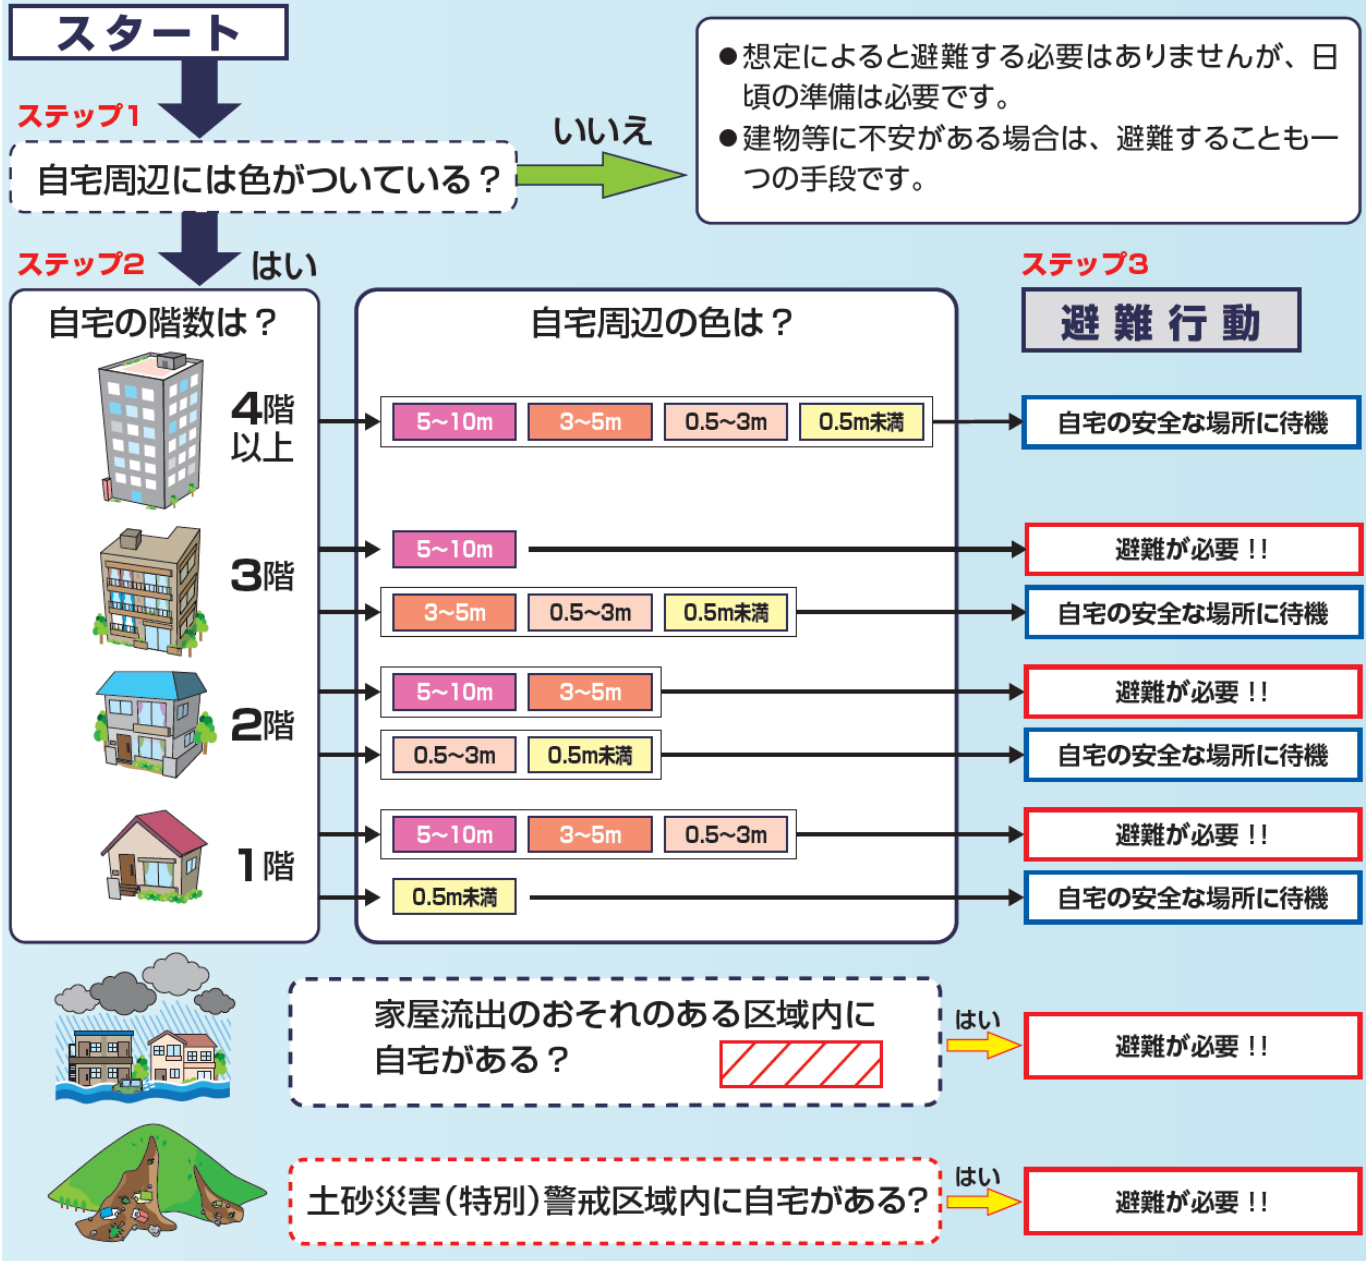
スタート

ステップ1

自宅周辺には色がついている？

いいえ

●想定によると避難する必要はありませんが、日頃の準備は必要です。
●建物等に不安がある場合は、避難することも一つの手段です。

ステップ2

はい

ステップ3

自宅の階数は？

自宅周辺の色は？

避 難 行 動

4階以上

5~10m　3~5m　0.5~3m　0.5m未満

自宅の安全な場所に待機

3階

5~10m

避難が必要！！

3~5m　0.5~3m　0.5m未満

自宅の安全な場所に待機

2階

5~10m　3~5m

避難が必要！！

0.5~3m　0.5m未満

自宅の安全な場所に待機

1階

5~10m　3~5m　0.5~3m

避難が必要！！

0.5m未満

自宅の安全な場所に待機

家屋流出のおそれのある区域内に自宅がある？

はい

避難が必要！！

土砂災害(特別)警戒区域内に自宅がある?

はい

避難が必要！！